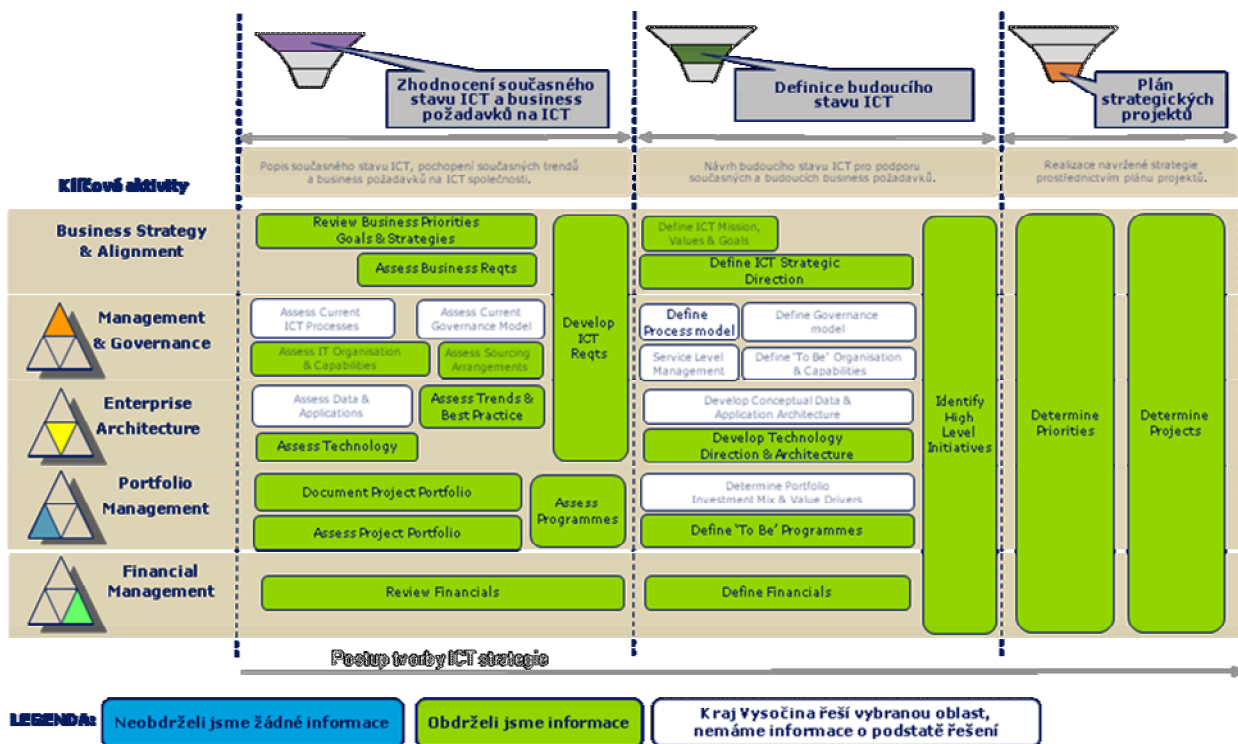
Zhodnocení současného stavu ICT a business požadavků na ICT

Definice budoucího stavu ICT

Plán strategických projektů

Klíčové aktivity

Popis současného stavu ICT, pochopení současných trendů a business požadavků na ICT společnosti.

Návrh budoucího stavu ICT pro podporu současných a budoucích business požadavků.

Realizace navržené strategie prostřednictvím plánu projektů.

Business Strategy & Alignment

Management & Governance

Enterprise Architecture

Portfolio Management

Financial Management

Review Business Priorities Goals & Strategies

Assess Business Reqts

Assess Current ICT Processes

Assess Current Governance Model

Assess IT Organisation & Capabilities

Assess Sourcing Arrangements

Assess Data & Applications

Assess Trends & Best Practice

Assess Technology

Document Project Portfolio

Assess Project Portfolio

Assess Programmes

Review Financials

Develop ICT Reqts

Define ICT Mission, Values & Goals

Define ICT Strategic Direction

Define Process model

Define Governance model

Service Level Management

Define 'To Be' Organisation & Capabilities

Develop Conceptual Data & Application Architecture

Develop Technology Direction & Architecture

Determine Portfolio Investment Mix & Value Drivers

Define 'To Be' Programmes

Define Financials

Identify High Level Initiatives

Determine Priorities

Determine Projects

Postup tvorby ICT strategie

LEGENDA:

Neobdrželi jsme žádné informace

Obdrželi jsme informace

Kraj Vysočina řeší vybranou oblast, nemáme informace o podstatě řešení